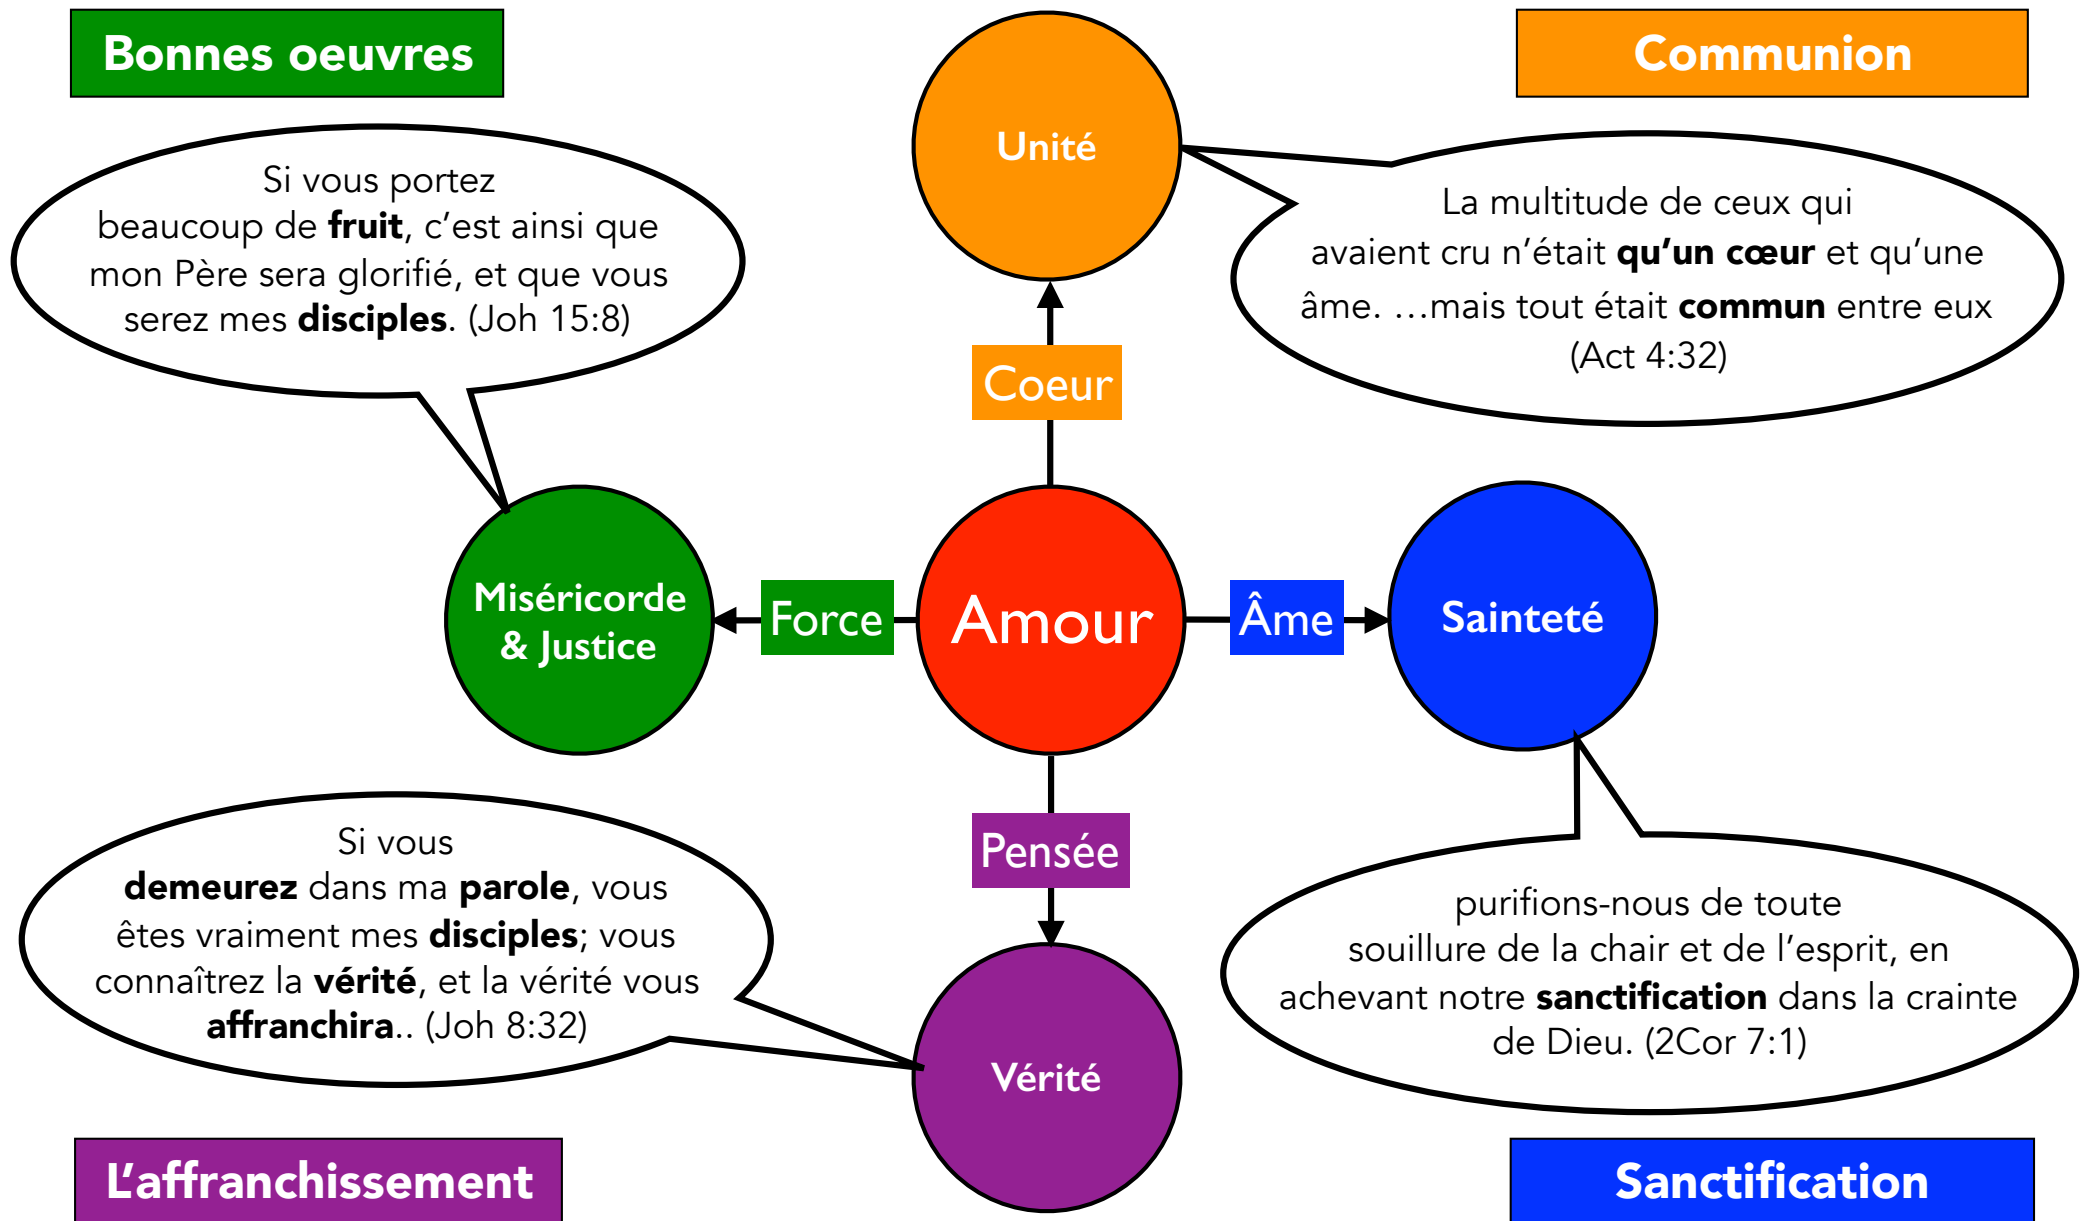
Bonnes oeuvres

Unité

Communion

Si vous portez beaucoup de fruit, c'est ainsi que mon Père sera glorifié, et que vous serez mes disciples. (Joh 15:8)

La multitude de ceux qui avaient cru n'était qu'un cœur et qu'une âme. …mais tout était commun entre eux (Act 4:32)

Coeur

Miséricorde & Justice

Force

Amour

Âme

Sainteté

Pensée

Si vous demeurez dans ma parole, vous êtes vraiment mes disciples; vous connaîtrez la vérité, et la vérité vous affranchira.. (Joh 8:32)

purifions-nous de toute souillure de la chair et de l'esprit, en achevant notre sanctification dans la crainte de Dieu. (2Cor 7:1)

Vérité

L'affranchissement

Sanctification